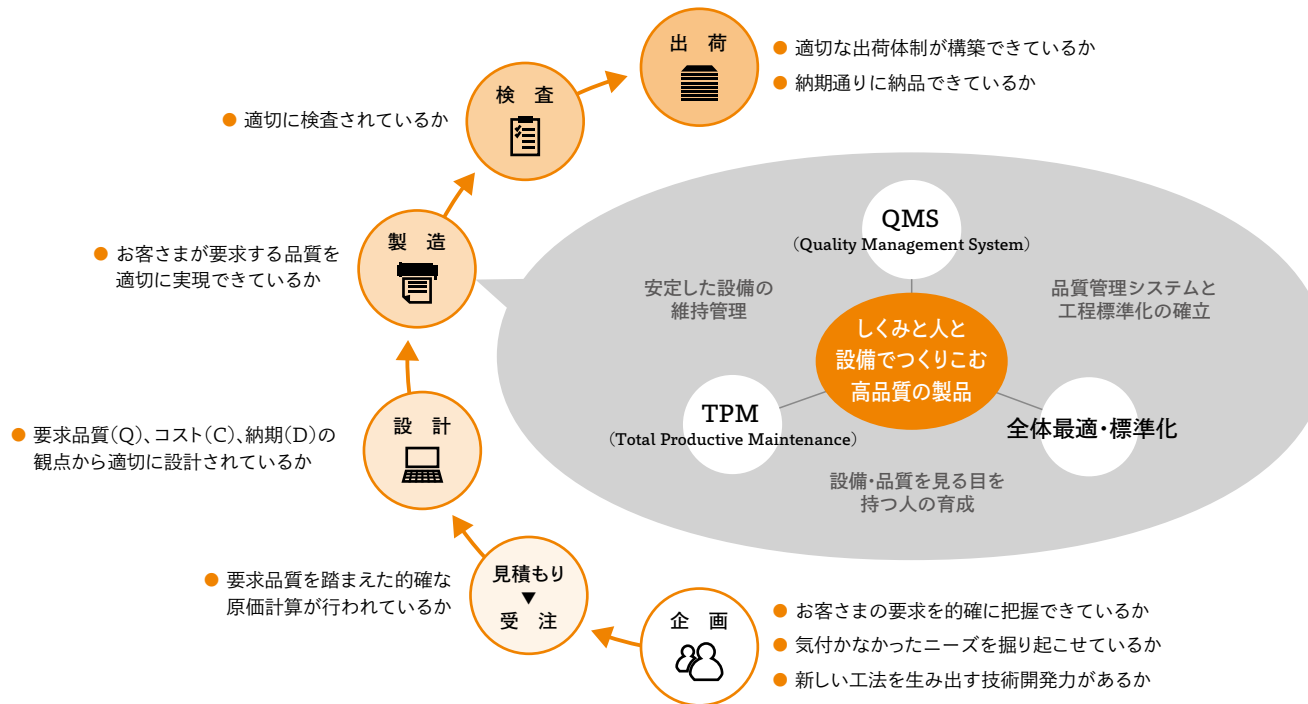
出 荷

● 適切な出荷体制が構築できているか
● 納期通りに納品できているか

検 査

● 適切に検査されているか

製 造

● お客さまが要求する品質を適切に実現できているか

QMS
（Quality Management System）

安定した設備の維持管理

品質管理システムと工程標準化の確立

しくみと人と設備でつくりこむ高品質の製品

TPM
（Total Productive Maintenance）

全体最適・標準化

設備・品質を見る目を持つ人の育成

設 計

● 要求品質（Q）、コスト（C）、納期（D）の観点から適切に設計されているか

見積もり
▼
受 注

● 要求品質を踏まえた的確な原価計算が行われているか

企 画

● お客さまの要求を的確に把握できているか
● 気付かなかったニーズを掘り起こせているか
● 新しい工法を生み出す技術開発力があるか